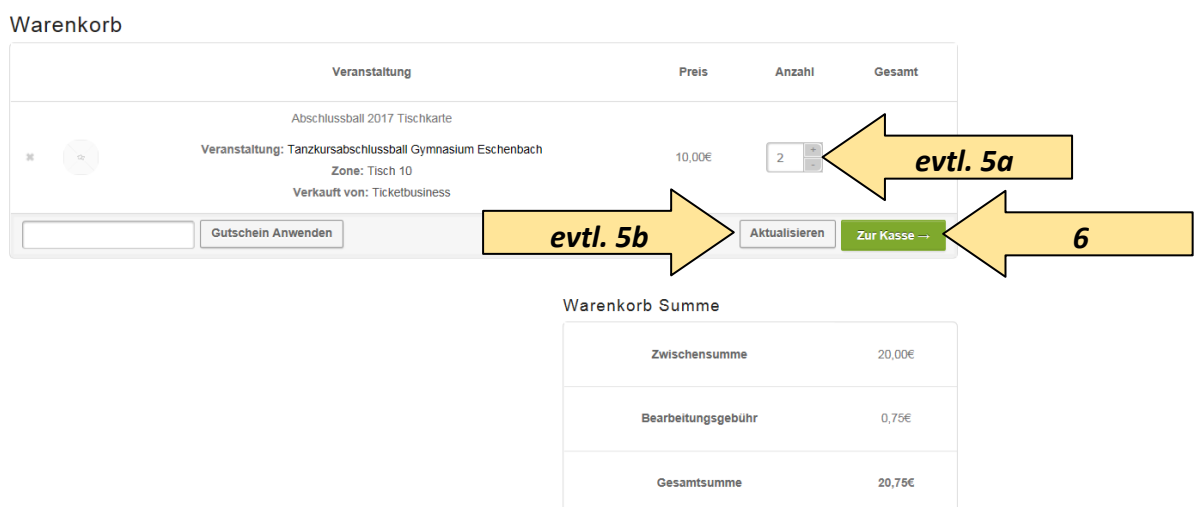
Warenkorb

| | Veranstaltung | Preis | Anzahl | Gesamt |
|---|---|---|---|---|
| | Abschlussball 2017 Tischkarte<br>Veranstaltung: Tanzkursabschlussball Gymnasium Eschenbach<br>Zone: Tisch 10<br>Verkauft von: Ticketbusiness | 10,00€ | 2 | |

evtl. 5a

Gutschein Anwenden

evtl. 5b

Aktualisieren

Zur Kasse →

6

Warenkorb Summe

| | |
|---|---|
| Zwischensumme | 20,00€ |
| Bearbeitungsgebühr | 0,75€ |
| Gesamtsumme | 20,75€ |